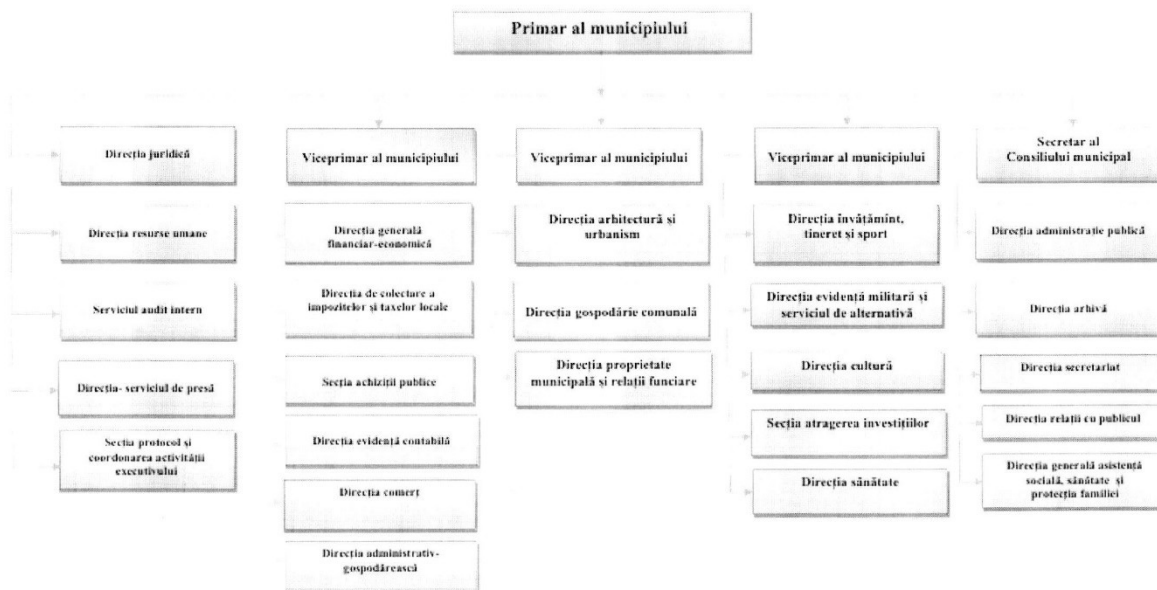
Primar al municipiului

Direcția juridică

Direcția resurse umane

Serviciul audit intern

Direcția- serviciul de presă

Secția protocol și coordonarea activității executivului

Viceprimar al municipiului

Direcția generală financiar-economică

Direcția de colectare a impozitelor și taxelor locale

Secția achiziții publice

Direcția evidență contabilă

Direcția comerț

Direcția administrativ-gospodărească

Viceprimar al municipiului

Direcția arhitectură și urbanism

Direcția gospodărie comunală

Direcția proprietate municipală și relații funciare

Viceprimar al municipiului

Direcția învățămînt, tineret și sport

Direcția evidență militară și serviciul de alternativă

Direcția cultură

Secția atragerea investițiilor

Direcția sănătate

Secretar al Consiliului municipal

Direcția administrație publică

Direcția arhivă

Direcția secretariat

Direcția relații cu publicul

Direcția generală asistență socială, sănătate și protecția familiei